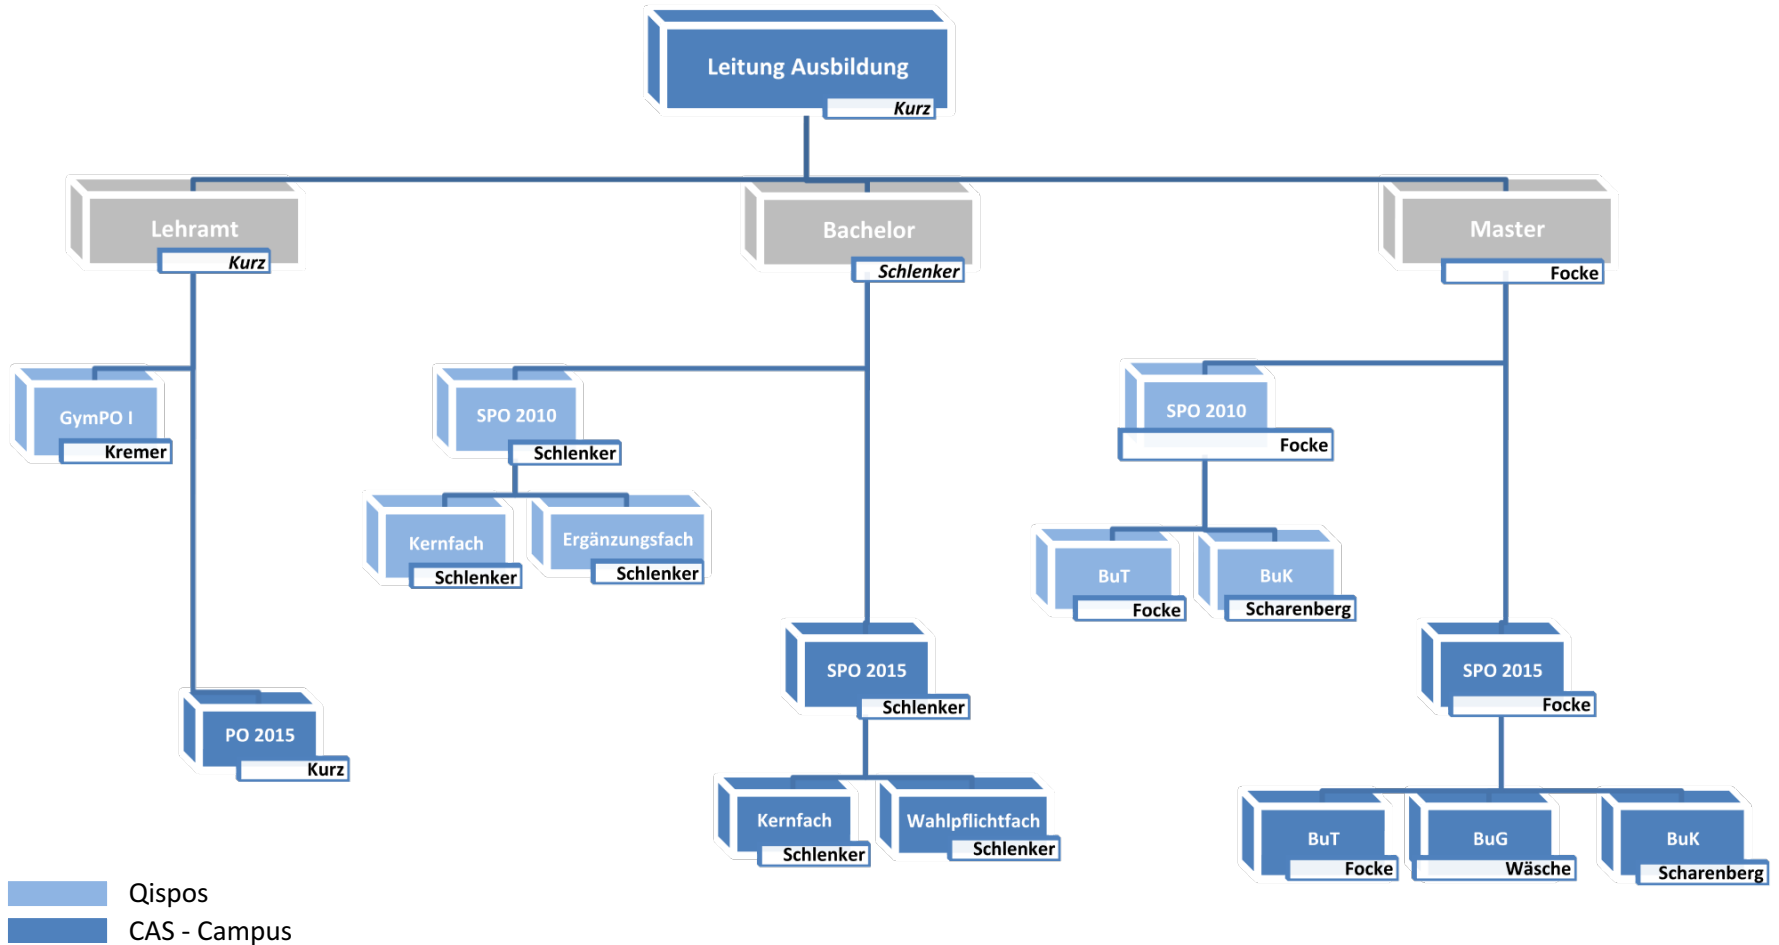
Leitung Ausbildung
Kurz

Lehramt
Kurz

Bachelor
Schlenker

Master
Focke

GymPO I
Kremer

PO 2015
Kurz

SPO 2010
Schlenker

Kernfach
Schlenker

Ergänzungsfach
Schlenker

SPO 2015
Schlenker

Kernfach
Schlenker

Wahlpflichtfach
Schlenker

SPO 2010
Focke

BuT
Focke

BuK
Scharenberg

SPO 2015
Focke

BuT
Focke

BuG
Wäsche

BuK
Scharenberg

Qispos
CAS - Campus